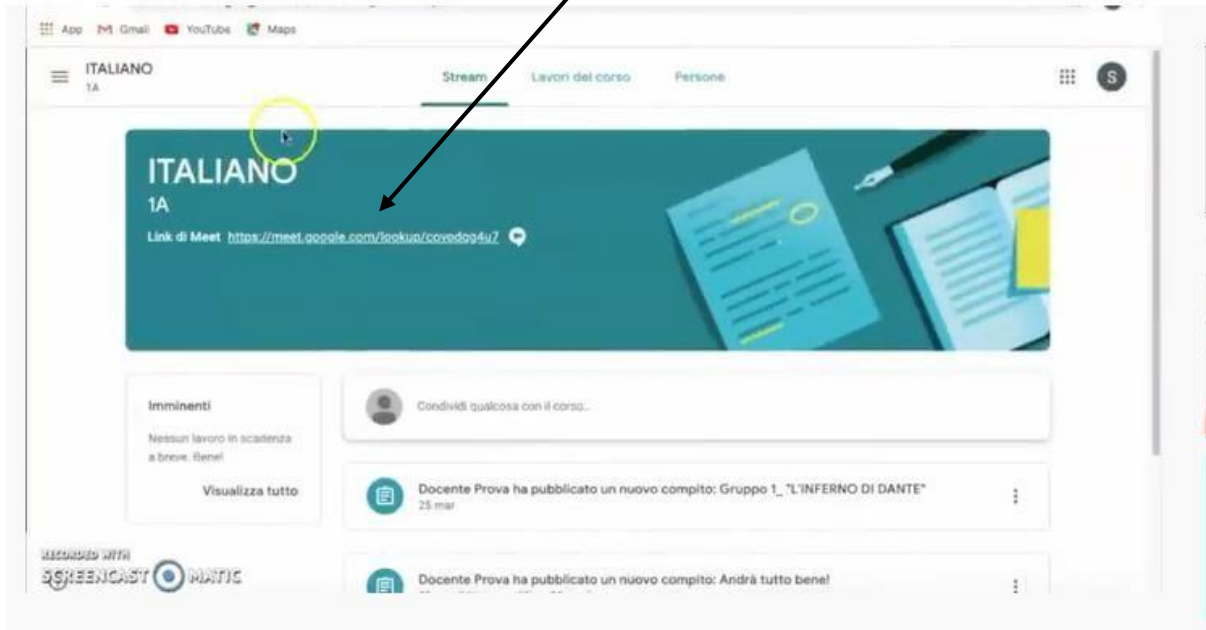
App Gmail YouTube Maps

ITALIANO
1A

Stream Lavori del corso Persone

S

ITALIANO
1A
Link di Meet https://meet.google.com/lookup/covedog4u7

Imminenti
Nessun lavoro in scadenza a breve. Bene!
Visualizza tutto

Condividi qualcosa con il corso...

Docente Prova ha pubblicato un nuovo compito: Gruppo 1_ "L'INFERNO DI DANTE"
25 mar

RECORDED WITH
SCREENCAST O MATIC

Docente Prova ha pubblicato un nuovo compito: Andrà tutto bene!
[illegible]